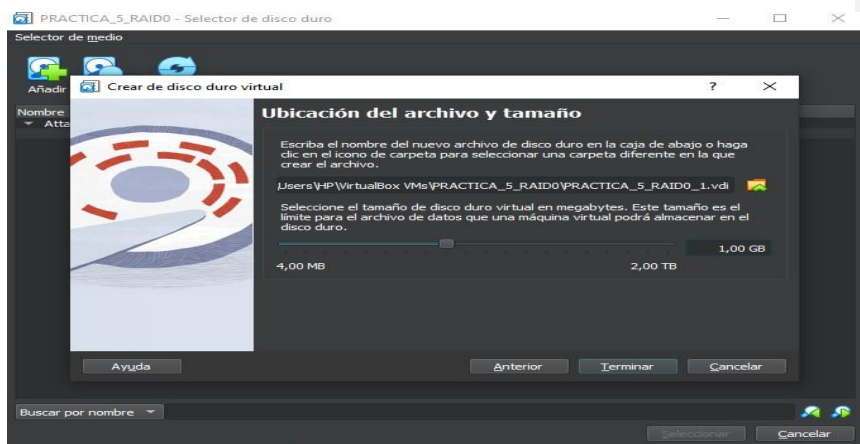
PRACTICA_5_RAID0 - Selector de disco duro

Selector de medio

Añadir

Nombre

Atta

Crear de disco duro virtual

?

Ubicación del archivo y tamaño

Escriba el nombre del nuevo archivo de disco duro en la caja de abajo o haga clic en el icono de carpeta para seleccionar una carpeta diferente en la que crear el archivo.

Users\HP\VirtualBox VMs\PRACTICA_5_RAID0\PRACTICA_5_RAID0_1.vdi

Seleccione el tamaño de disco duro virtual en megabytes. Este tamaño es el límite para el archivo de datos que una máquina virtual podrá almacenar en el disco duro.

1,00 GB

4,00 MB

2,00 TB

Ayuda

Anterior

Terminar

Cancelar

Buscar por nombre

Seleccionar

Cancelar